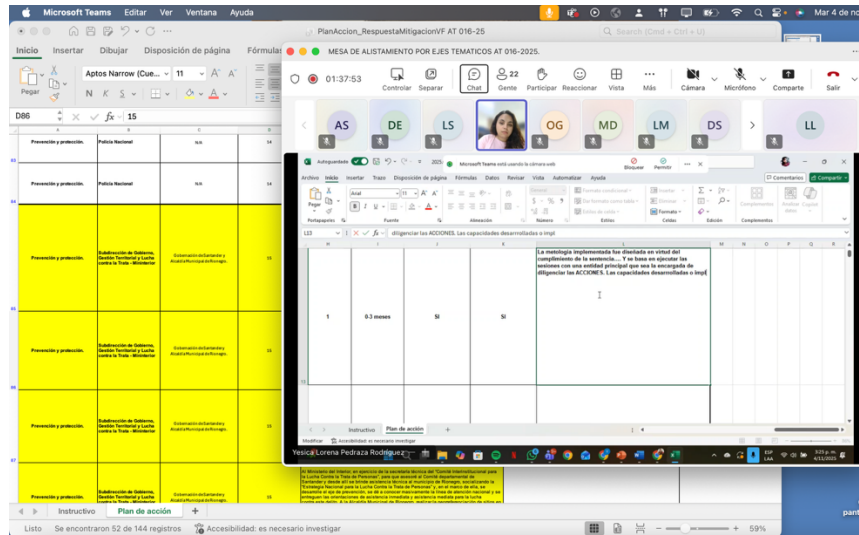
Microsoft Teams Editar Ver Ventana Ayuda

Mar 4 de n

PlanAccion_RespuestaMitigacionVF AT 016-25

Q Search (Cmd + Ctrl + U)

Inicio Insertar Dibujar Disposición de página Fórmulas

MESA DE ALISTAMIENTO POR EJES TEMATICOS AT 016-2025.

01:37:53

Controlar Separar Chat 22 Gente Participar Reaccionar Vista Más Cámara Micrófono Comparte Salir

Pegar

Aptos Narrow (Cue... 11

N K S

D86 fx 15

AS DE LS OG MD LM DS LL

Prevención y protección. Policía Nacional N/A 14

Prevención y protección. Policía Nacional N/A 14

Prevención y protección. Subdirección de Gobierno, Gestión Territorial y Lucha contra la Trata - Ministerio Gobernación de Santander y Alcaldía Municipal de Rionegro. 15

Prevención y protección. Subdirección de Gobierno, Gestión Territorial y Lucha contra la Trata - Ministerio Gobernación de Santander y Alcaldía Municipal de Rionegro. 15

Prevención y protección. Subdirección de Gobierno, Gestión Territorial y Lucha contra la Trata - Ministerio Gobernación de Santander y Alcaldía Municipal de Rionegro. 15

Prevención y protección. Subdirección de Gobierno, Gestión Territorial y Lucha contra la Trata - Ministerio

Autoguardado Microsoft Teams está usando la cámara web Bloquear Permitir

Archivo Inicio Insertar Trazo Disposición de página Fórmulas Datos Revisar Vista Automatizar Ayuda Comentarios Compartir

Pegar Arial 11 General Formato condicional Dar formato como tabla Estilos de celda Insertar Eliminar Formato Complementos Analizar datos

Portapapeles Fuente Alineación Número Estilos Celdas Edición Complementos

L13 diligenciar las ACCIONES. Las capacidades desarrolladas o impl

La metología implementada fue diseñada en virtud del cumplimiento de la sentencia.... Y se basa en ejecutar las sesiones con una entidad principal que sea la encargada de diligenciar las ACCIONES. Las capacidades desarrolladas o impl

1 0.3 meses Sí Sí

Instructivo Plan de acción

Modificar Accesibilidad: es necesario investigar

Yesica Lorena Pedraza Rodriguez

Instructivo Plan de acción

Listo Se encontraron 52 de 144 registros Accesibilidad: es necesario investigar 59%